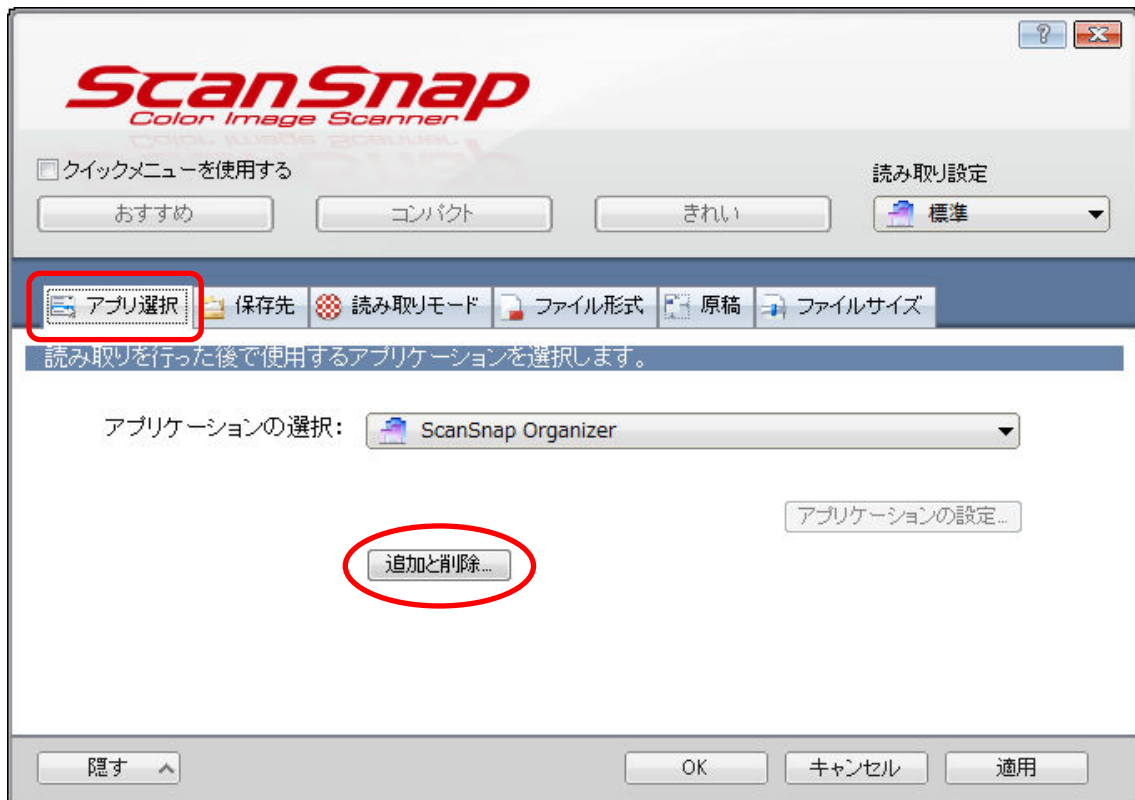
?

ScanSnap
Color Image Scanner

クイックメニューを使用する

読み取り設定

おすすめ

コンパクト

きれい

標準

アプリ選択

保存先

読み取りモード

ファイル形式

原稿

ファイルサイズ

読み取りを行った後で使用するアプリケーションを選択します。

アプリケーションの選択：

ScanSnap Organizer

アプリケーションの設定...

追加と削除...

隠す

OK

キャンセル

適用